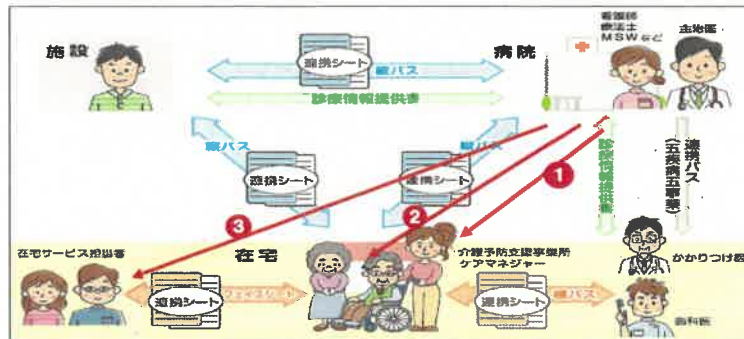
施設

連携シート

病院

看護師
療法士
MSWなど

主治医

連携パス

診療情報提供書

連携パス

連携シート

連携パス

連携シート

診療情報提供書

連携パス
(五疾病五事業)

1

2

3

在宅サービス提供者

在宅

介護予防支援事業所
ケアマネジャー

かかりつけ医

連携シート

連携シート

連携パス

歯科医